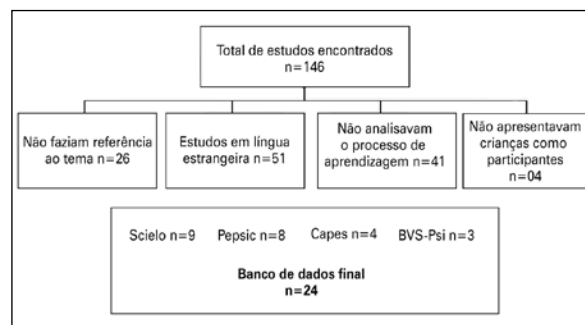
Total de estudos encontrados
n=146

Não faziam referência ao tema n=26

Estudos em língua estrangeira n=51

Não analisavam o processo de aprendizagem n=41

Não apresentavam crianças como participantes n=04

Scielo n=9 Pepsic n=8 Capes n=4 BVS-Psi n=3

Banco de dados final
n=24